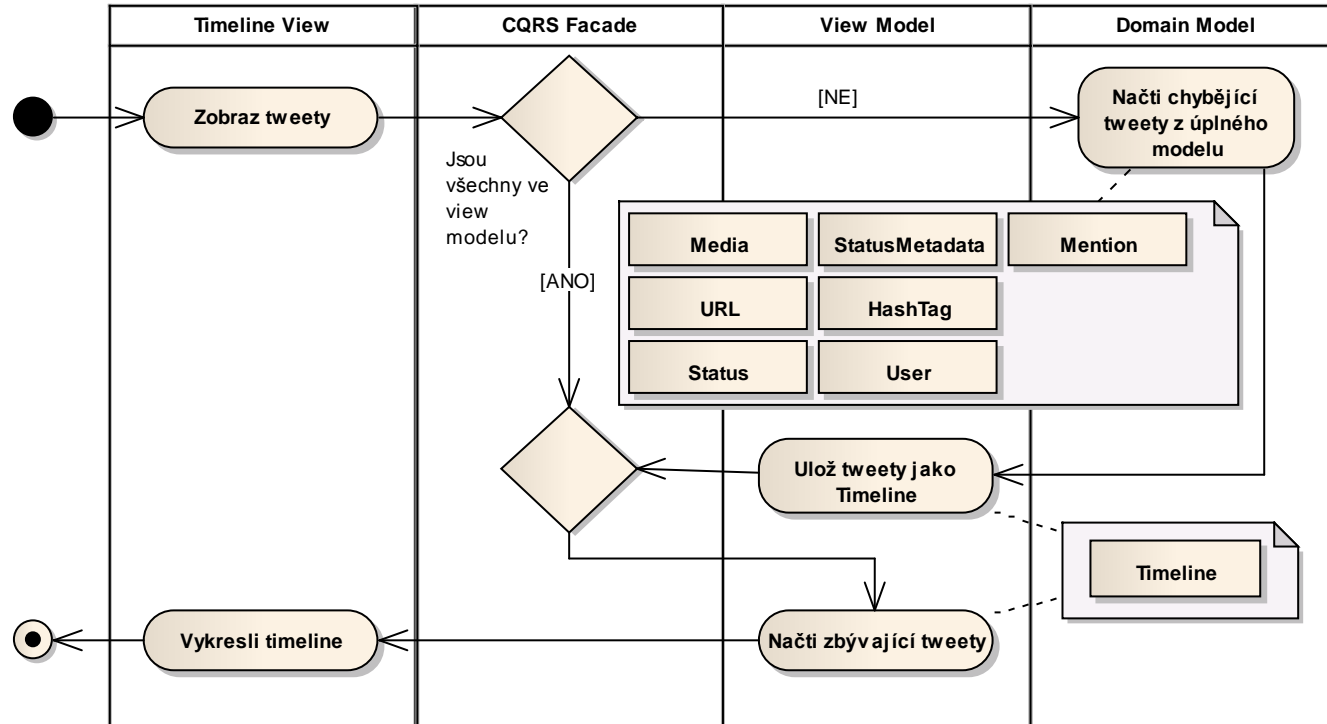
Timeline View

CQRS Facade

View Model

Domain Model

Zobraz tweety

[NE]

Načti chybějící tweety z úplného modelu

Jsou všechny ve view modelu?

Media

StatusMetadata

Mention

URL

HashTag

Status

User

[ANO]

Ulož tweety jako Timeline

Timeline

Vykresli timeline

Načti zbývající tweety